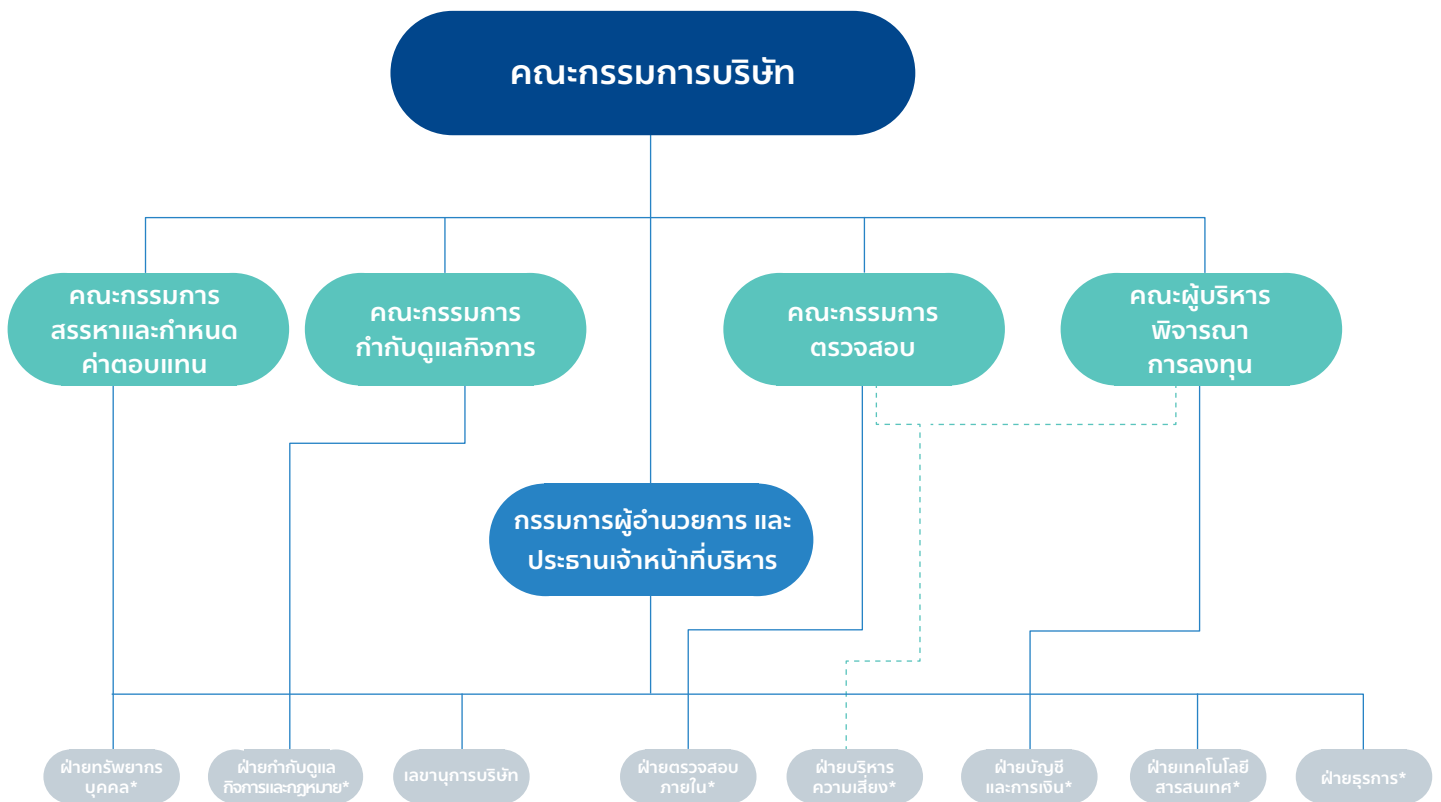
คณะกรรมการบริษัท

คณะกรรมการ สรรหาและกำหนด ค่าตอบแทน

คณะกรรมการ กำกับดูแลกิจการ

คณะกรรมการ ตรวจสอบ

คณะผู้บริหาร พิจารณา การลงทุน

กรรมการผู้อำนวยการ และ ประธานเจ้าหน้าที่บริหาร

ฝ่ายทรัพยากร บุคคล*

ฝ่ายกำกับดูแล กิจการและกฎหมาย*

เลขานุการบริษัท

ฝ่ายตรวจสอบ ภายใน*

ฝ่ายบริหาร ความเสี่ยง*

ฝ่ายบัญชี และการเงิน*

ฝ่ายเทคโนโลยี สารสนเทศ*

ฝ่ายธุรการ*